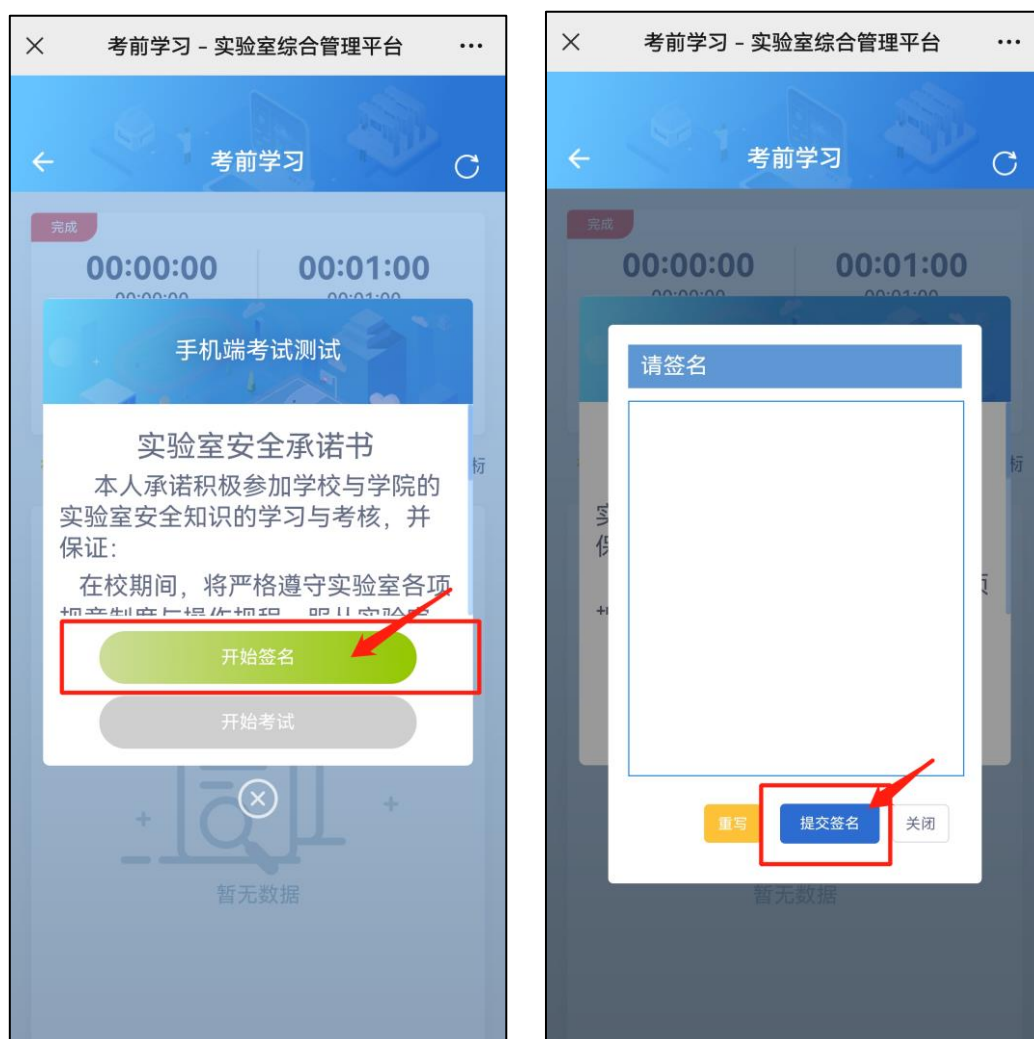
×　考前学习 - 实验室综合管理平台　···

←　考前学习

完成

00:00:00　00:01:00

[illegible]　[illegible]

手机端考试测试

实验室安全承诺书

本人承诺积极参加学校与学院的实验室安全知识的学习与考核，并保证：

在校期间，将严格遵守实验室各项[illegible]

开始签名

开始考试

暂无数据

×　考前学习 - 实验室综合管理平台　···

←　考前学习

完成

00:00:00　00:01:00

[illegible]　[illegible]

请签名

重写　提交签名　关闭

暂无数据